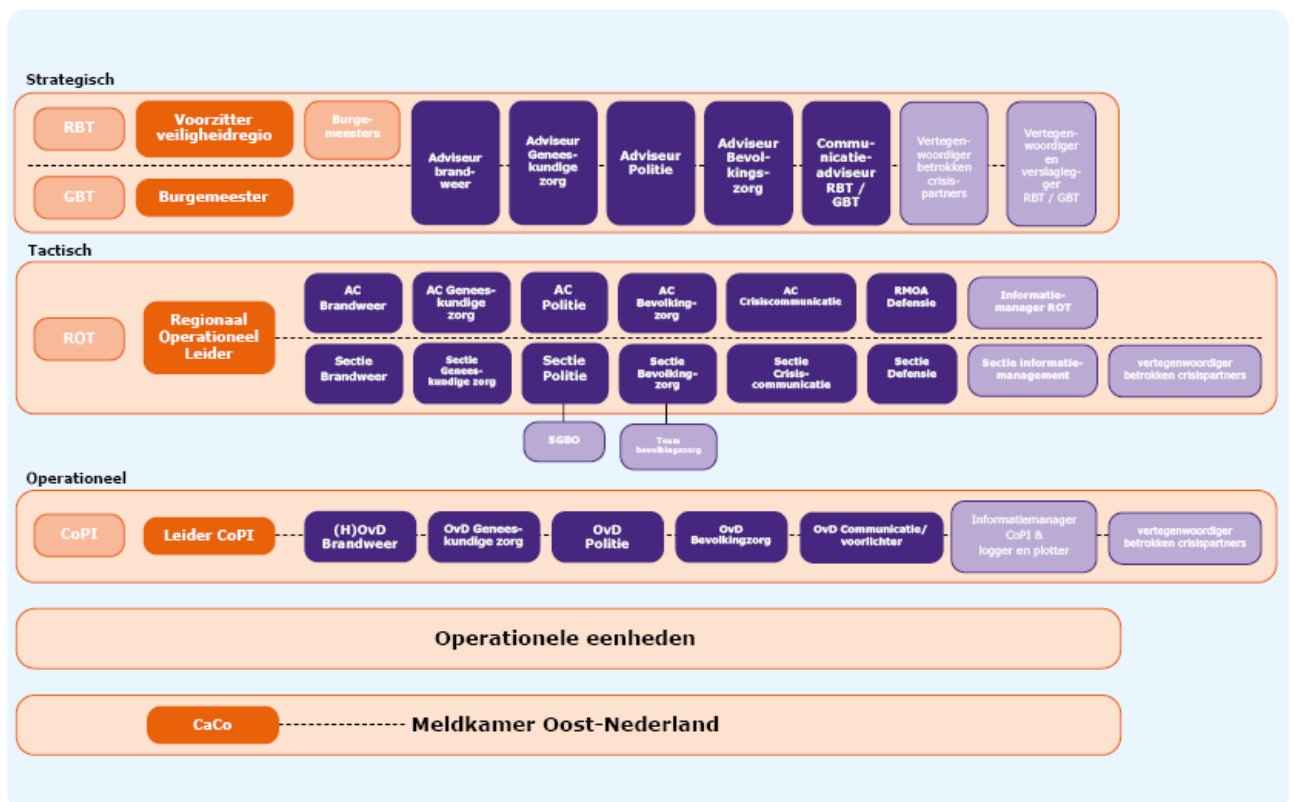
Strategisch

RBT

Voorzitter veiligheidregio

Burgemeesters

GBT

Burgemeester

Adviseur brandweer

Adviseur Geneeskundige zorg

Adviseur Politie

Adviseur Bevolkingszorg

Communicatieadviseur RBT / GBT

Vertegenwoordiger betrokken crisispartners

Vertegenwoordiger en verslaglegger RBT / GBT

Tactisch

ROT

Regionaal Operationeel Leider

AC Brandweer

AC Geneeskundige zorg

AC Politie

AC Bevolkingzorg

AC Crisiscommunicatie

RMOA Defensie

Informatiemanager ROT

Sectie Brandweer

Sectie Geneeskundige zorg

Sectie Politie

Sectie Bevolkingzorg

Sectie Crisiscommunicatie

Sectie Defensie

Sectie informatiemanagement

vertegenwoordiger betrokken crisispartners

SGBO

Team bevolkingszorg

Operationeel

CoPI

Leider CoPI

(H)OvD Brandweer

OvD Geneeskundige zorg

OvD Politie

OvD Bevolkingzorg

OvD Communicatie/ voorlichter

Informatiemanager CoPI & logger en plotter

vertegenwoordiger betrokken crisispartners

Operationele eenheden

CaCo

Meldkamer Oost-Nederland